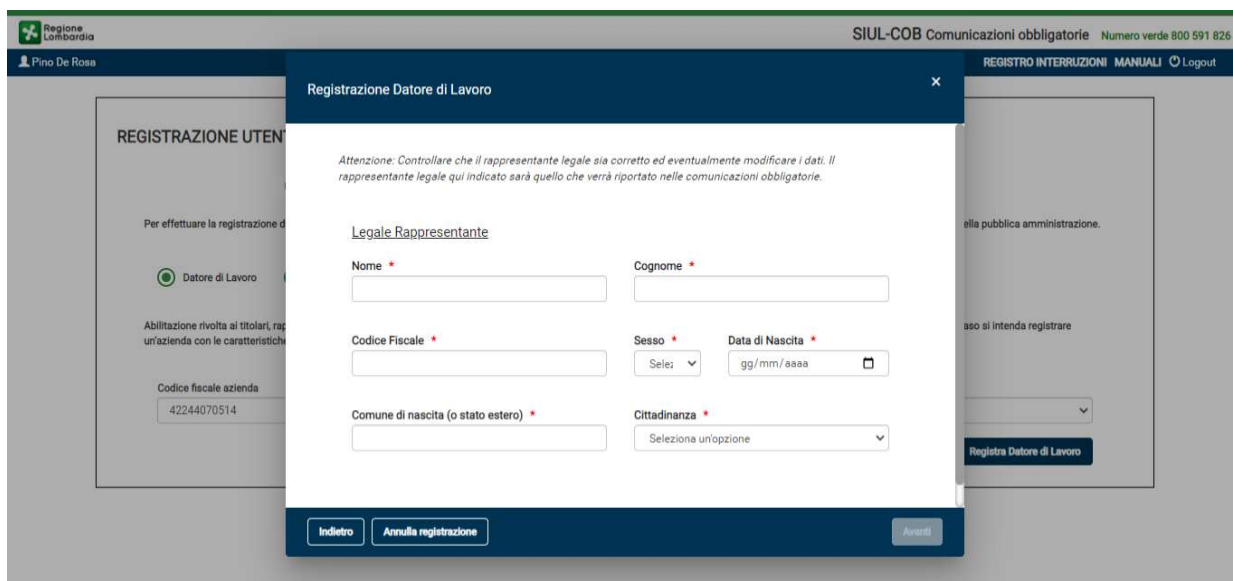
Regione Lombardia

SIUL-COB Comunicazioni obbligatorie Numero verde 800 591 826

Pino De Rosa

REGISTRO INTERRUZIONI MANUALI Logout

REGISTRAZIONE UTEN

Per effettuare la registrazione d

ella pubblica amministrazione.

Datore di Lavoro

Abilitazione rivolta ai titolari, rap un'azienda con le caratteristiche

aso si intenda registrare

Codice fiscale azienda

42244070514

Registra Datore di Lavoro

Registrazione Datore di Lavoro

×

Attenzione: Controllare che il rappresentante legale sia corretto ed eventualmente modificare i dati. Il rappresentante legale qui indicato sarà quello che verrà riportato nelle comunicazioni obbligatorie.

Legale Rappresentante

Nome *

Cognome *

Codice Fiscale *

Sesso *

Sele:

Data di Nascita *

gg/mm/aaaa

Comune di nascita (o stato estero) *

Cittadinanza *

Seleziona un'opzione

Indietro

Annulla registrazione

Avanti